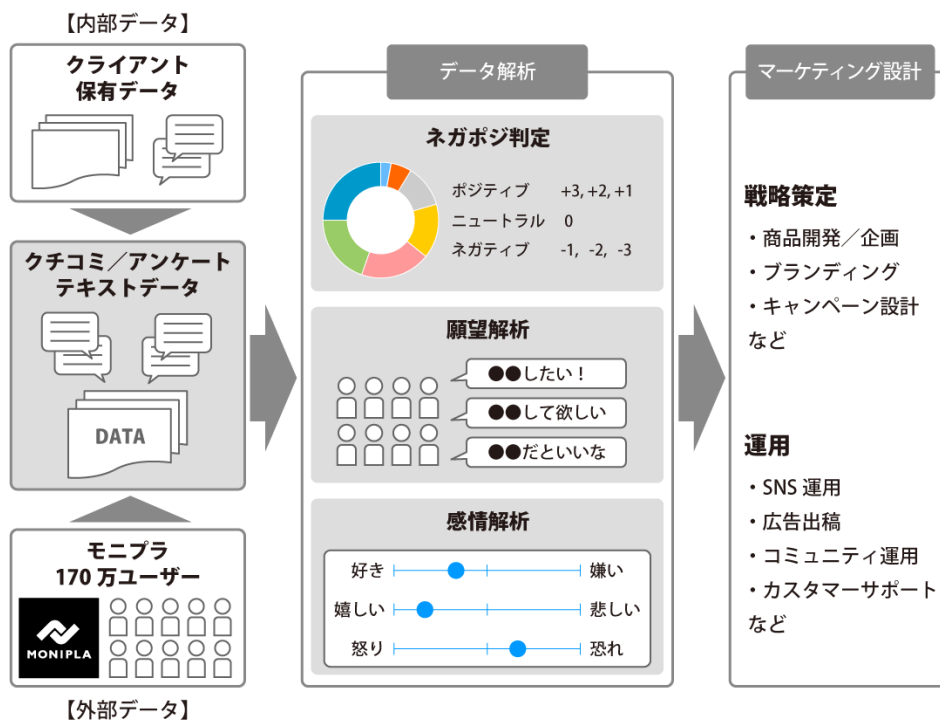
【内部データ】

クライアント
保有データ

クチコミ／アンケート
テキストデータ

DATA

モニプラ
170 万ユーザー

MONIPLA

【外部データ】

データ解析

ネガポジ判定

ポジティブ +3, +2, +1
ニュートラル 0
ネガティブ -1, -2, -3

願望解析

●●したい！
●●して欲しい
●●だといいな

感情解析

好き 嫌い
嬉しい 悲しい
怒り 恐れ

マーケティング設計

戦略策定

・商品開発／企画
・ブランディング
・キャンペーン設計
など

運用

・SNS 運用
・広告出稿
・コミュニティ運用
・カスタマーサポート
など